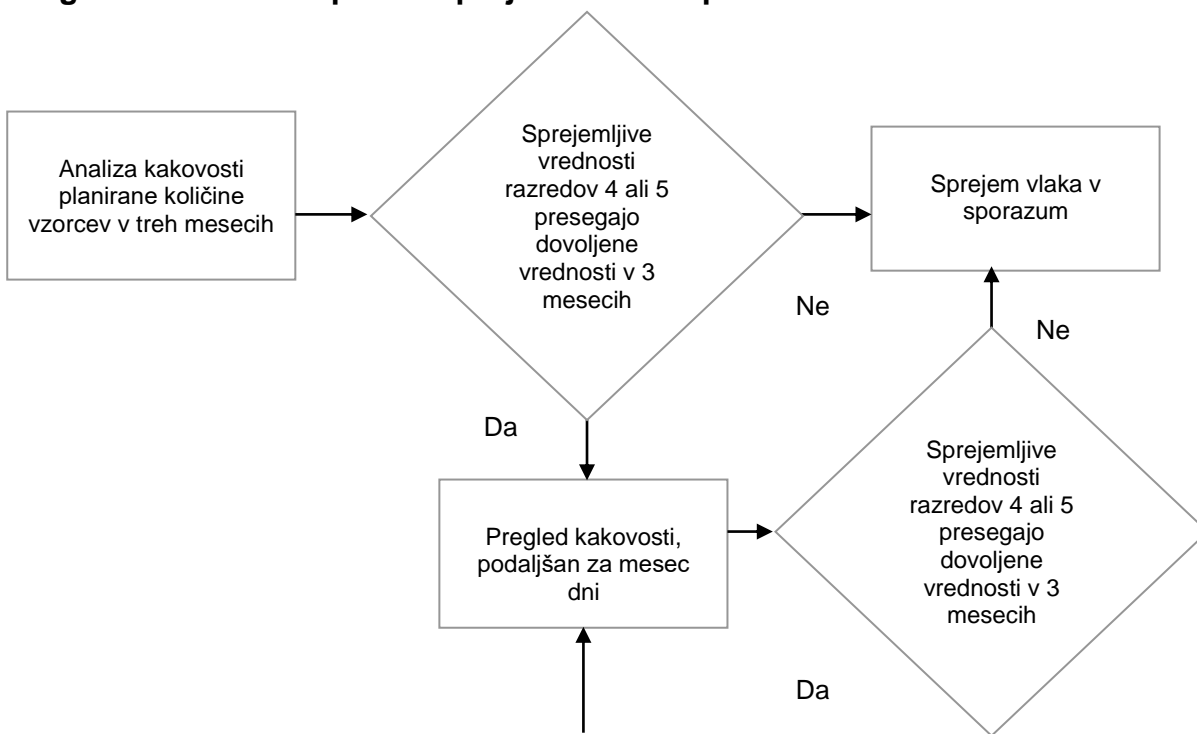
g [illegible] p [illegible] p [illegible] j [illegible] p

Analiza kakovosti planirane količine vzorcev v treh mesecih

Sprejemljive vrednosti razredov 4 ali 5 presegajo dovoljene vrednosti v 3 mesecih

Sprejem vlaka v sporazum

Ne

Ne

Da

Sprejemljive vrednosti razredov 4 ali 5 presegajo dovoljene vrednosti v 3 mesecih

Pregled kakovosti, podaljšan za mesec dni

Da